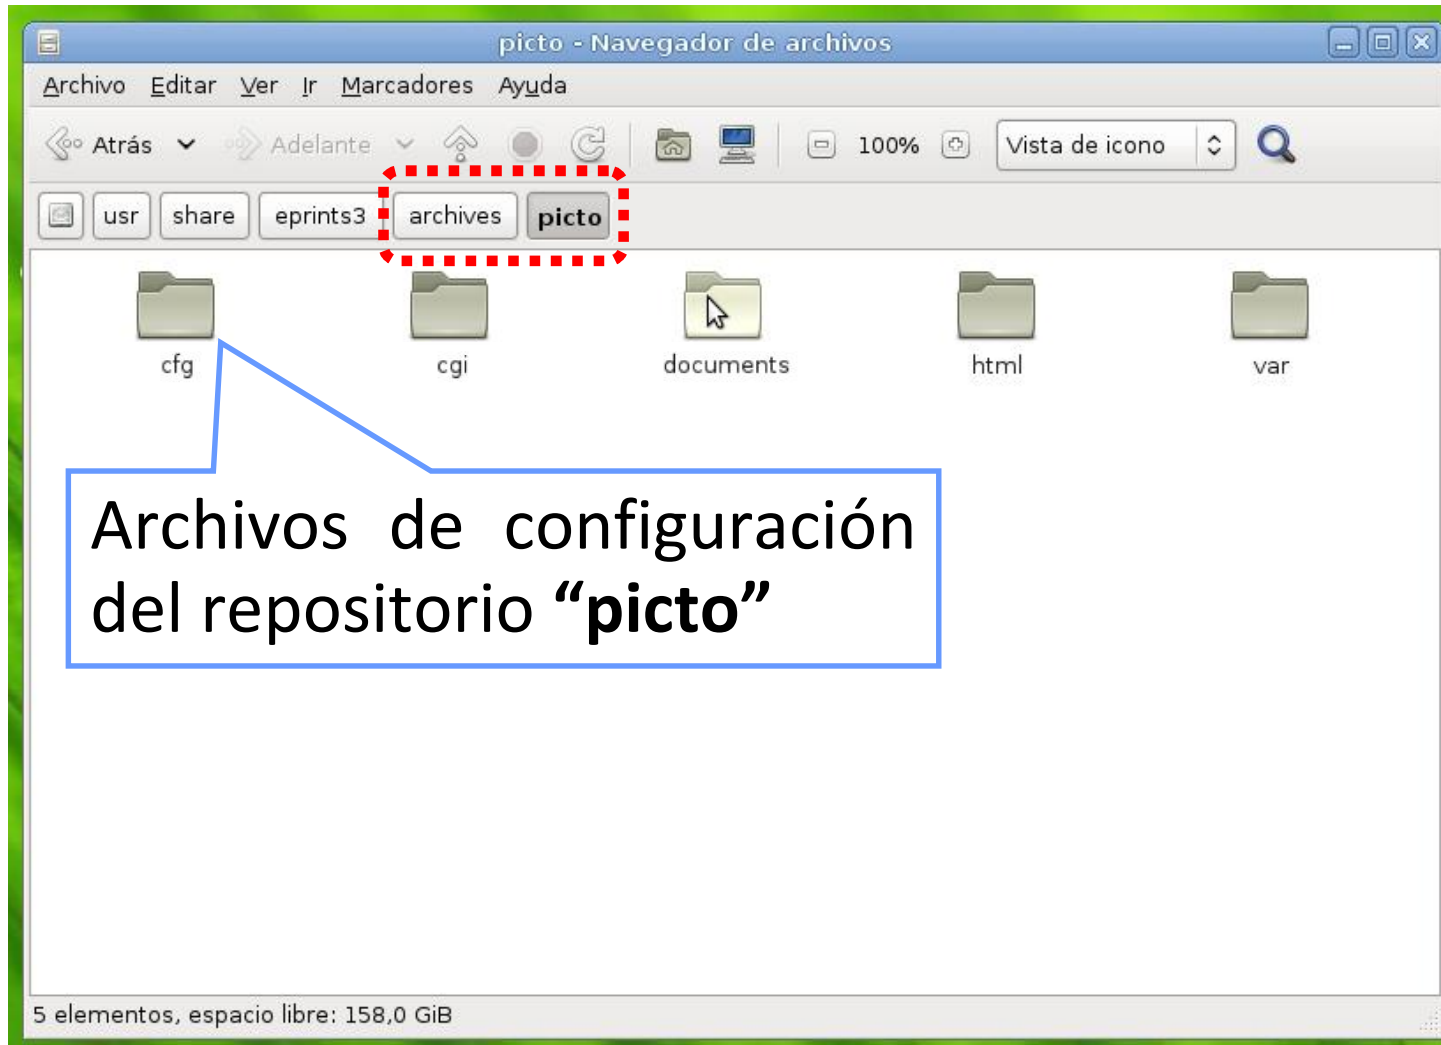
picto - Navegador de archivos

Archivo Editar Ver Ir Marcadores Ayuda

Atrás Adelante 100% Vista de icono

usr share eprints3 archives **picto**

cfg cgi documents html var

Archivos de configuración del repositorio **“picto”**

5 elementos, espacio libre: 158,0 GiB